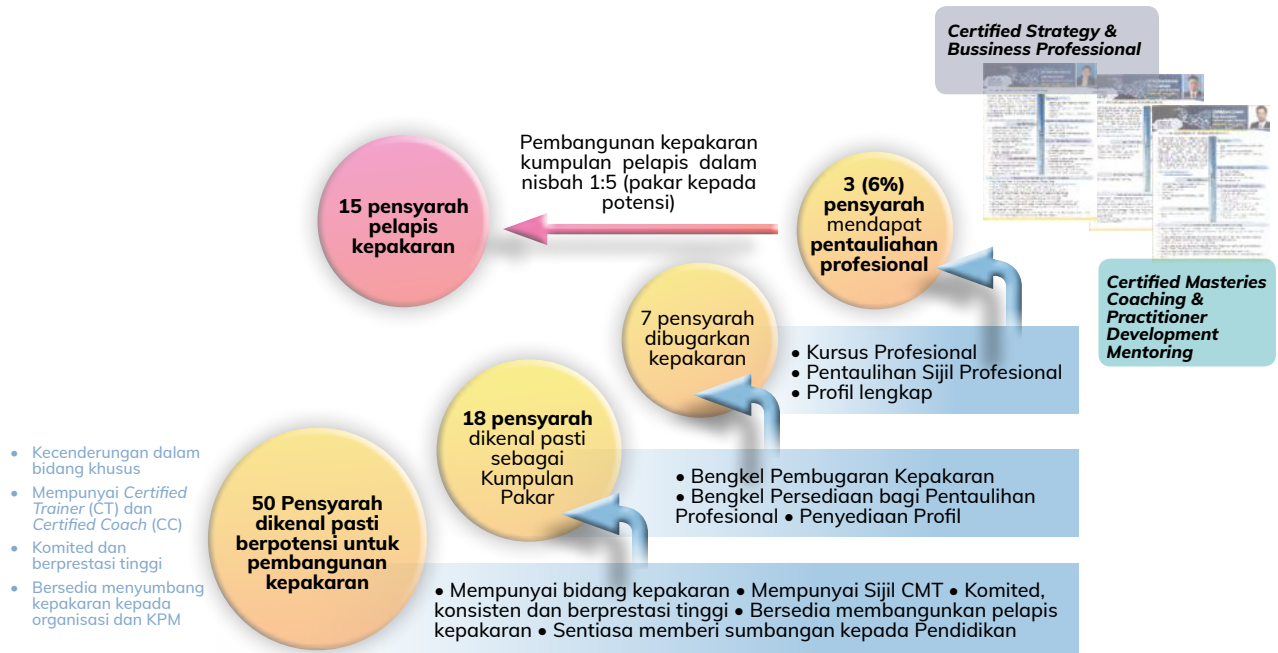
Certified Strategy & Bussiness Professional

Pembangunan kepakaran kumpulan pelapis dalam nisbah 1:5 (pakar kepada potensi)

15 pensyarah pelapis kepakaran

3 (6%) pensyarah mendapat pentauliahan profesional

Certified Masteries Coaching & Practitioner Development Mentoring

7 pensyarah dibugarkan kepakaran

• Kursus Profesional
• Pentaulihan Sijil Profesional
• Profil lengkap

18 pensyarah dikenal pasti sebagai Kumpulan Pakar

• Bengkel Pembugaran Kepakaran
• Bengkel Persediaan bagi Pentaulihan Profesional • Penyediaan Profil

• Kecenderungan dalam bidang khusus
• Mempunyai Certified Trainer (CT) dan Certified Coach (CC)
• Komited dan berprestasi tinggi
• Bersedia menyumbang kepakaran kepada organisasi dan KPM

50 Pensyarah dikenal pasti berpotensi untuk pembangunan kepakaran

• Mempunyai bidang kepakaran • Mempunyai Sijil CMT • Komited, konsisten dan berprestasi tinggi • Bersedia membangunkan pelapis kepakaran • Sentiasa memberi sumbangan kepada Pendidikan